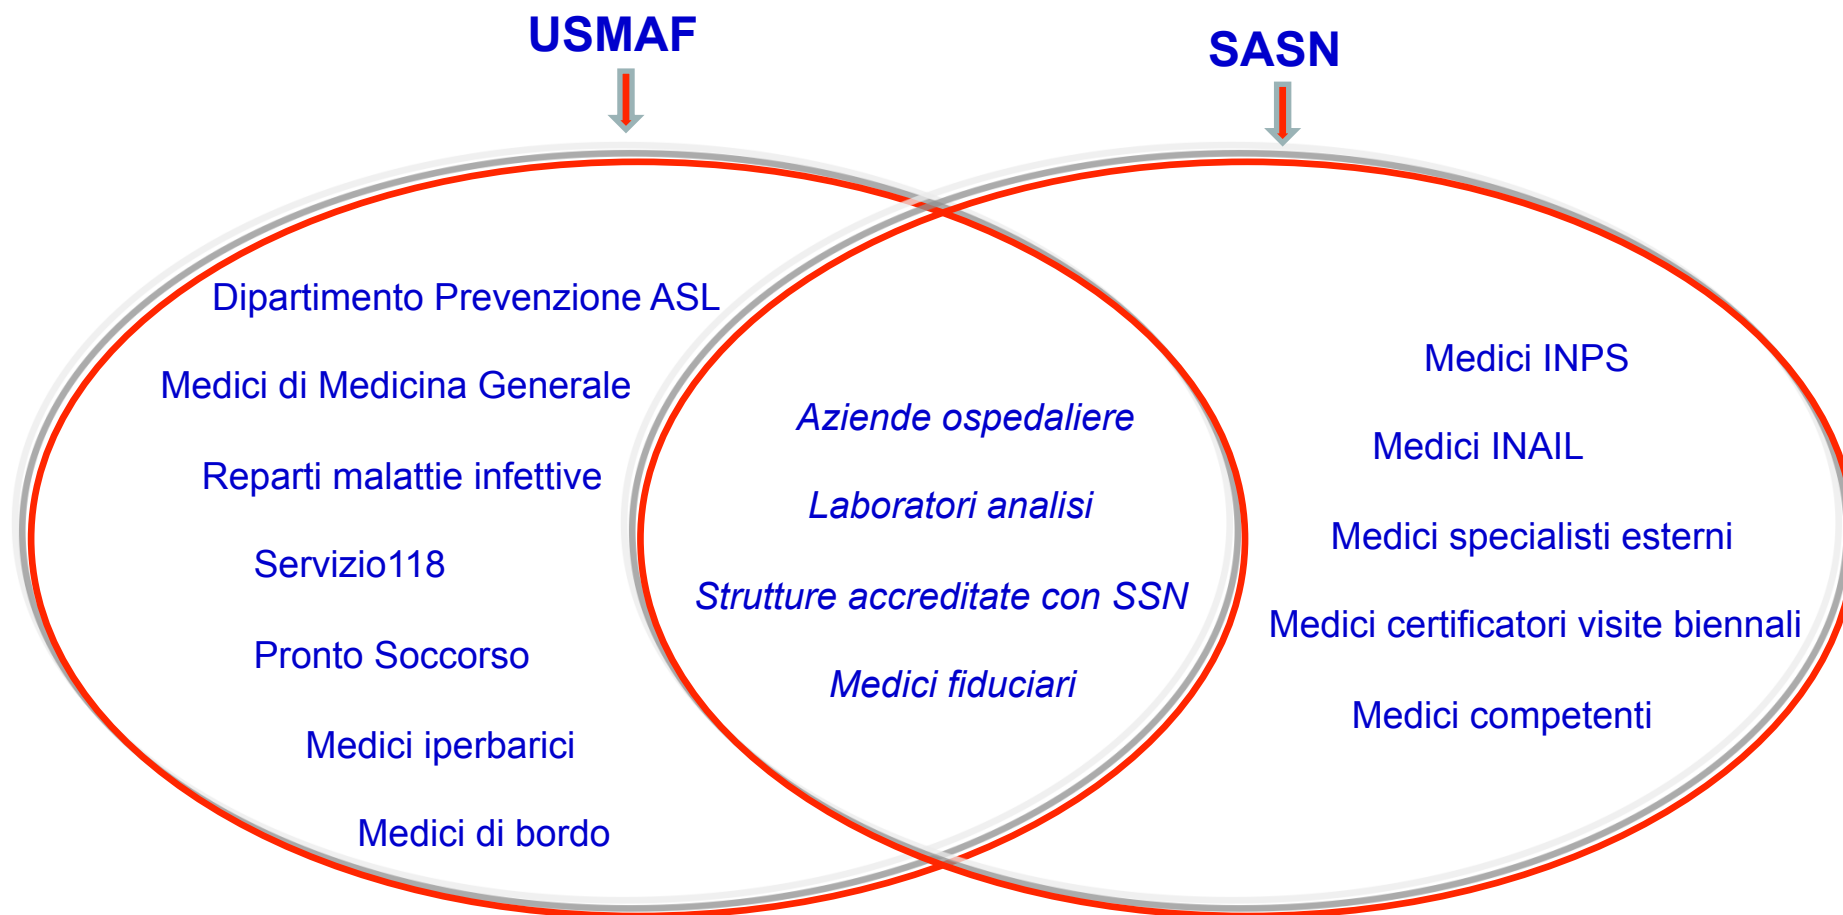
USMAF

SASN

Dipartimento Prevenzione ASL

Medici di Medicina Generale

Reparti malattie infettive

Servizio118

Pronto Soccorso

Medici iperbarici

Medici di bordo

Aziende ospedaliere

Laboratori analisi

Strutture accreditate con SSN

Medici fiduciari

Medici INPS

Medici INAIL

Medici specialisti esterni

Medici certificatori visite biennali

Medici competenti